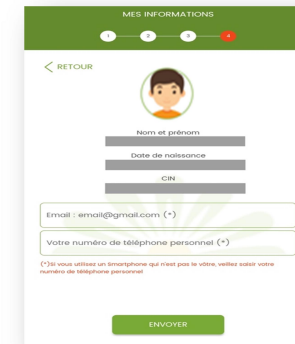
MES INFORMATIONS

1 2 3 4

RETOUR

Nom et prénom

Date de naissance

CIN

Email : email@gmail.com (*)

Votre numéro de téléphone personnel (*)

(*)Si vous utilisez un Smartphone qui n'est pas le vôtre, veillez saisir votre numéro de téléphone personnel

ENVOYER